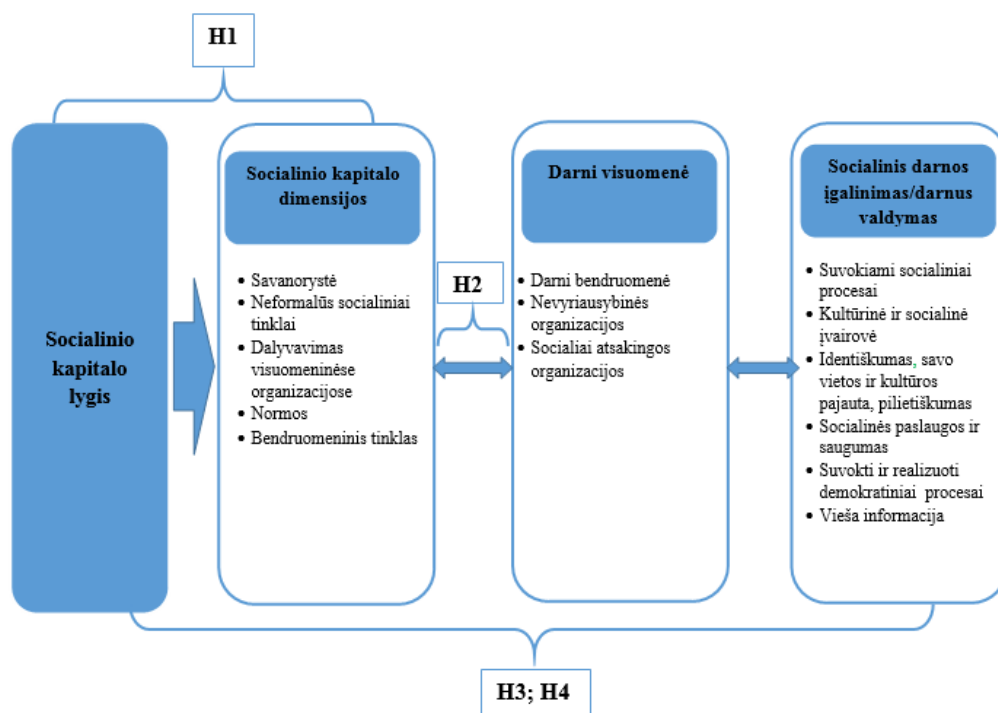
H1

Socialinio kapitalo lygis

Socialinio kapitalo dimensijos

- Savanorystė
- Neformalūs socialiniai tinklai
- Dalyvavimas visuomeninėse organizacijose
- Normos
- Bendruomeninis tinklas

H2

Darni visuomenė

- Darni bendruomenė
- Nevyriausybinės organizacijos
- Socialiai atsakingos organizacijos

Socialinis darnos įgalinimas/darnus valdymas

- Suvokiami socialiniai procesai
- Kultūrinė ir socialinė įvairovė
- Identiškumas, savo vietos ir kultūros pajauta, pilietiškumas
- Socialinės paslaugos ir saugumas
- Suvokti ir realizuoti demokratiniai procesai
- Vieša informacija

H3; H4